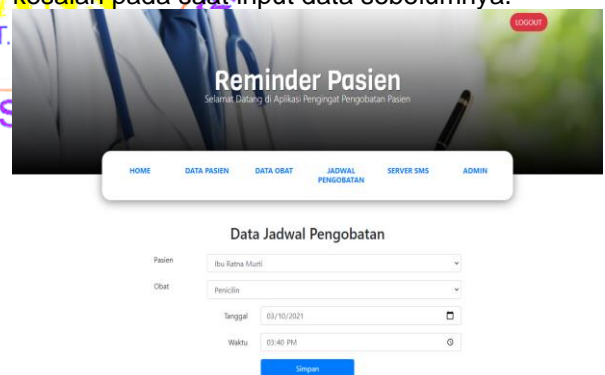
kesalahan pada saat input data sebelumnya.

LOGOUT

Reminder Pasien

Selamat Datang di Aplikasi Pengingat Pengobatan Pasien

HOME
DATA PASIEN
DATA OBAT
JADWAL PENGOBATAN
SERVER SMS
ADMIN

Data Jadwal Pengobatan

Pasien
Ibu Ratna Murti

Obat
Penicilin

Tanggal
03/10/2021

Waktu
03:40 PM

Simpan